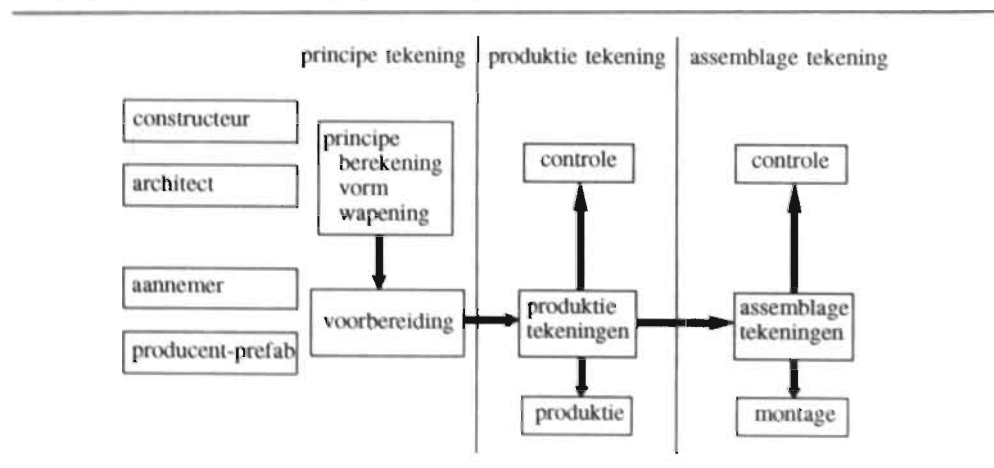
principe tekening

produktie tekening

assemblage tekening

constructeur

architect

aannemer

producent-prefab

principe
berekening
vorm
wapening

voorbereiding

controle

produktie
tekeningen

produktie

controle

assemblage
tekeningen

montage